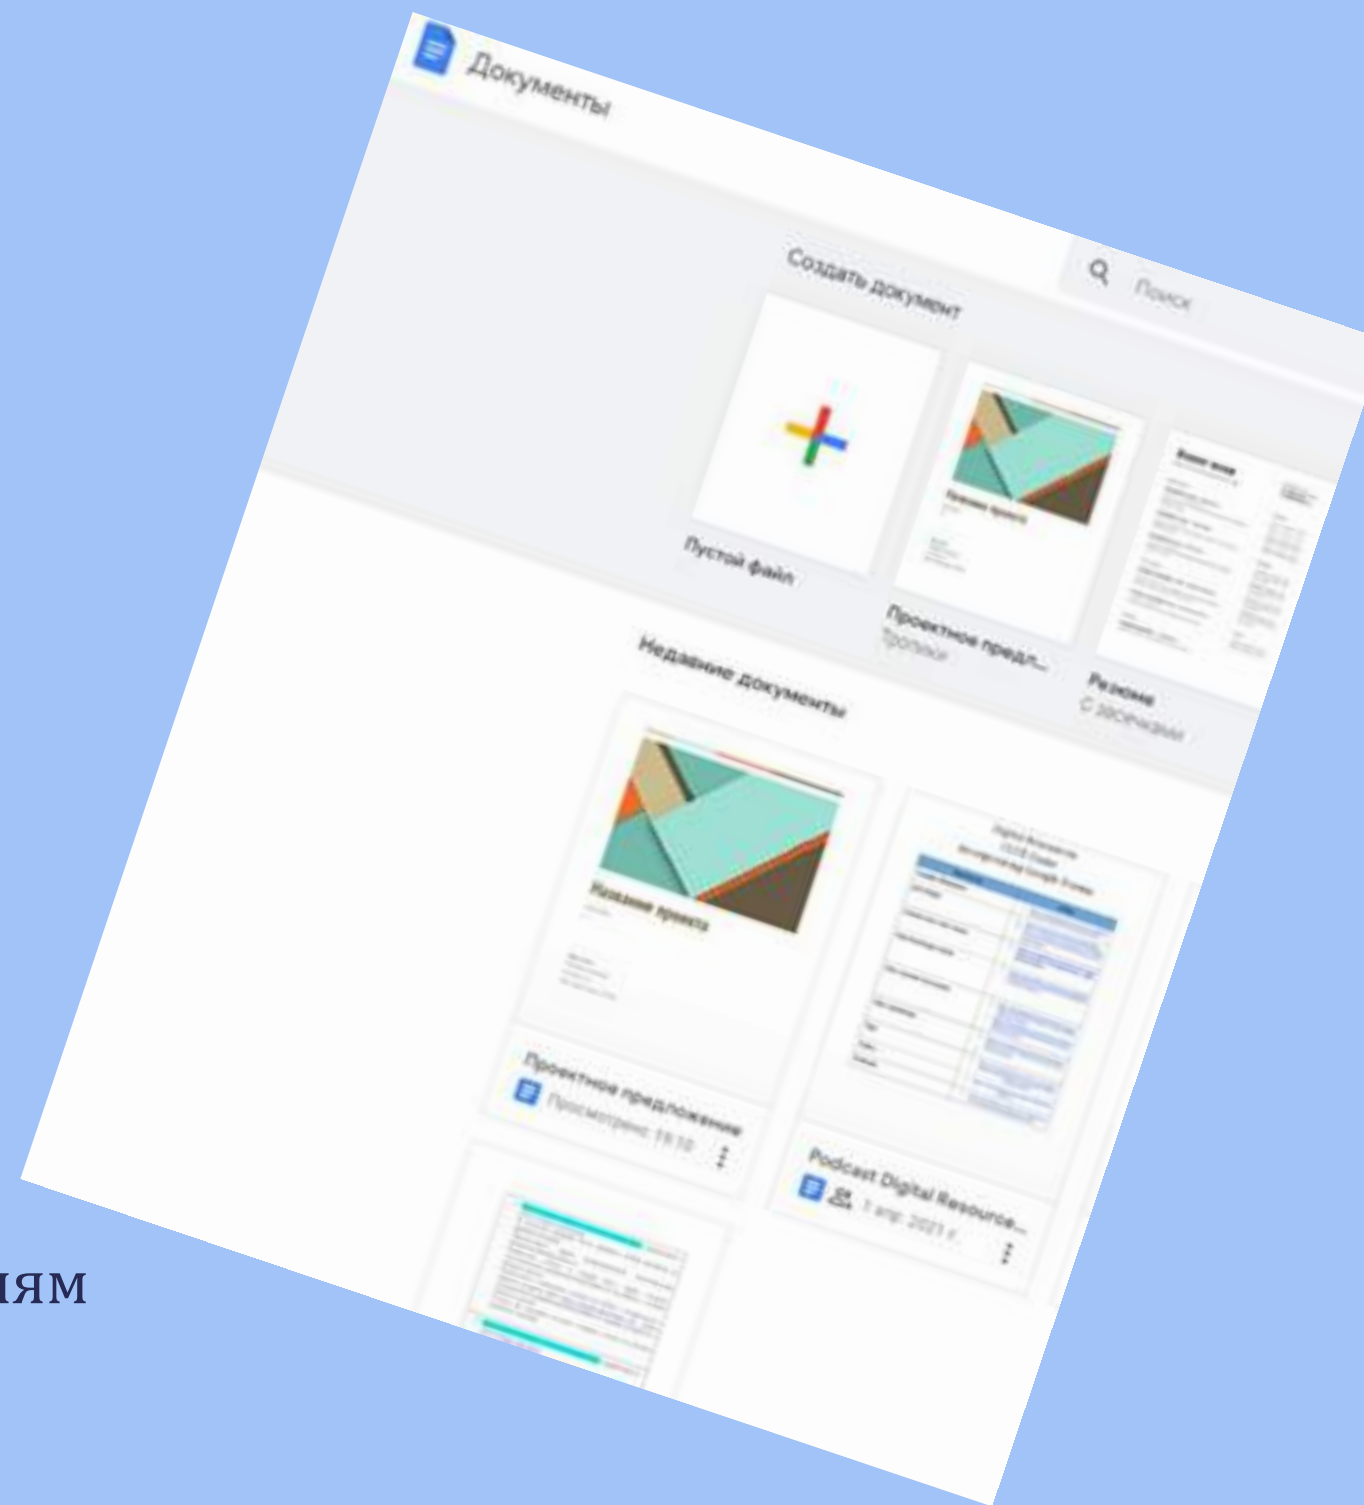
Документы

Поиск

Создать документ

Пустой файл

Проектное предл...
Тропики

Резюме
С засечками

Недавние документы

Название проекта

Проектное предложение
Просмотрено: 19:18

Podcast Digital Resource...
1 апр. 2021 г.

ИЯМ